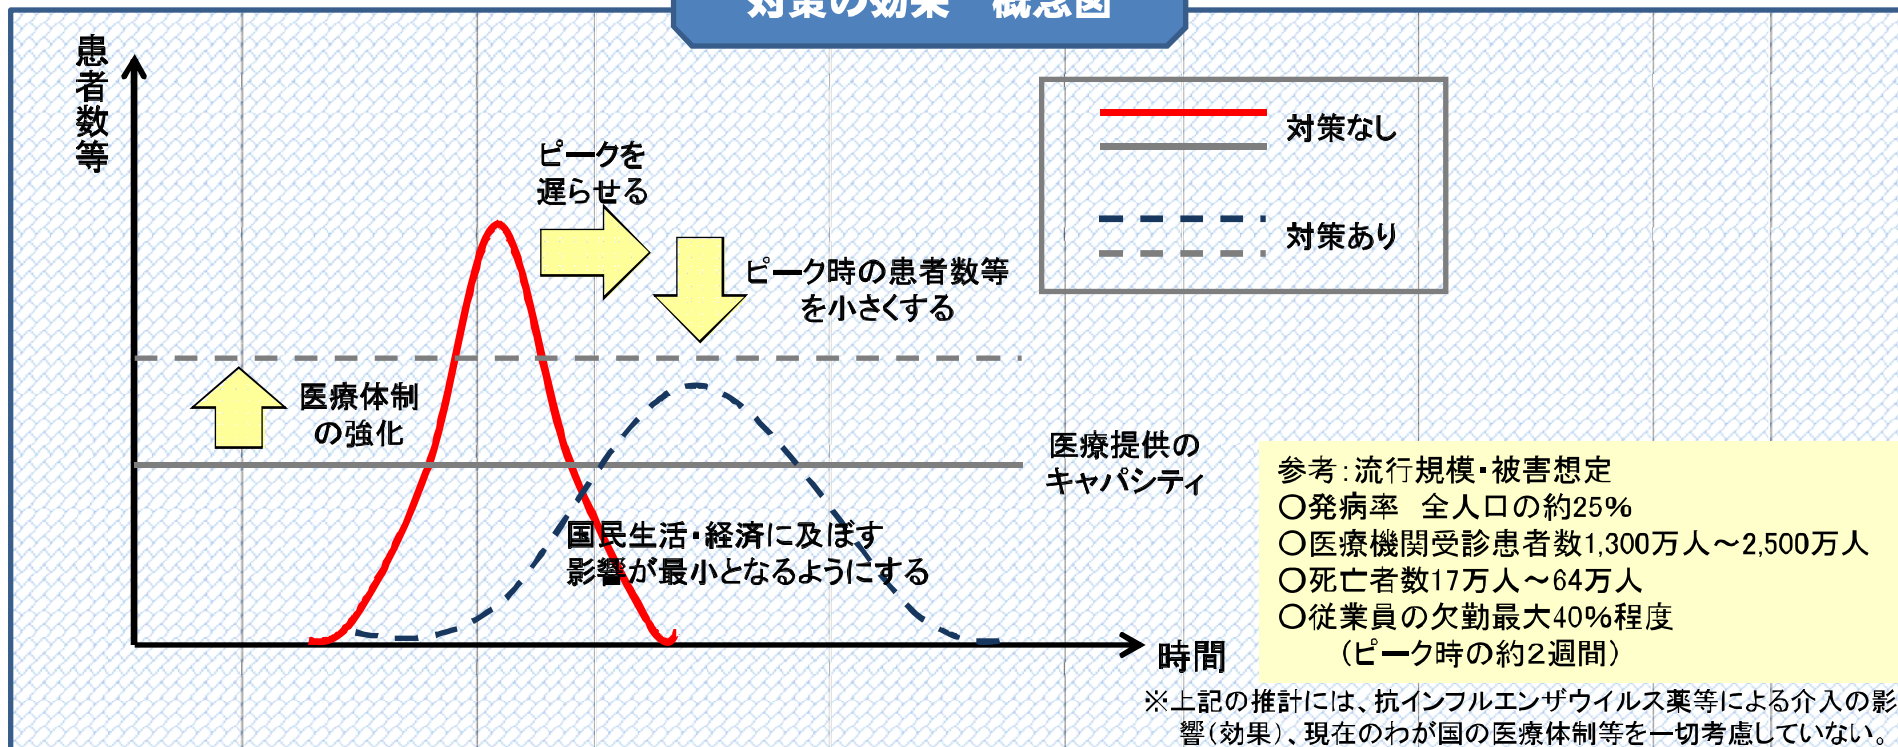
対策の効果　概念図

患者数等

ピークを
遅らせる

ピーク時の患者数等
を小さくする

対策なし

対策あり

医療体制
の強化

医療提供の
キャパシティ

国民生活・経済に及ぼす
影響が最小となるようにする

時間

参考：流行規模・被害想定
○発病率　全人口の約25%
○医療機関受診患者数1,300万人～2,500万人
○死亡者数17万人～64万人
○従業員の欠勤最大40%程度
（ピーク時の約2週間）

※上記の推計には、抗インフルエンザウイルス薬等による介入の影響（効果）、現在のわが国の医療体制等を一切考慮していない。